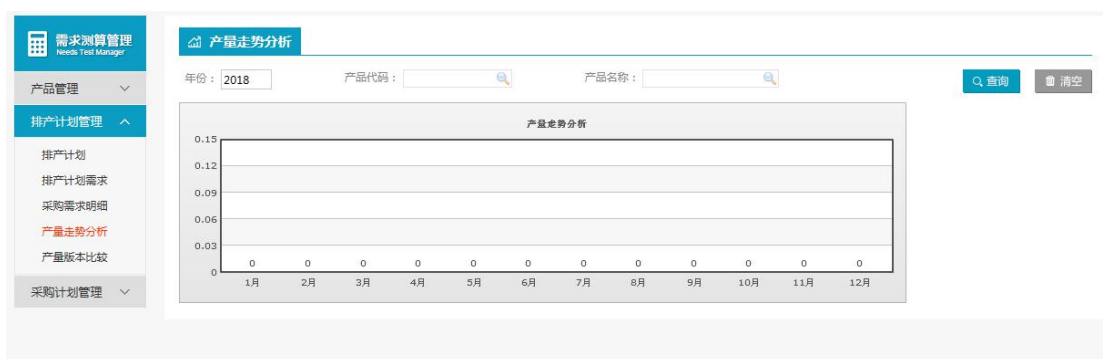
需求测算管理
Needs Test Manager

产品管理

排产计划管理

排产计划

排产计划需求

采购需求明细

产量走势分析

产量版本比较

采购计划管理

产量走势分析

年份：2018

产品代码：

产品名称：

查询

清空

产量走势分析

0.15
0.12
0.09
0.06
0.03
0

0 0 0 0 0 0 0 0 0 0 0 0

1月 2月 3月 4月 5月 6月 7月 8月 9月 10月 11月 12月